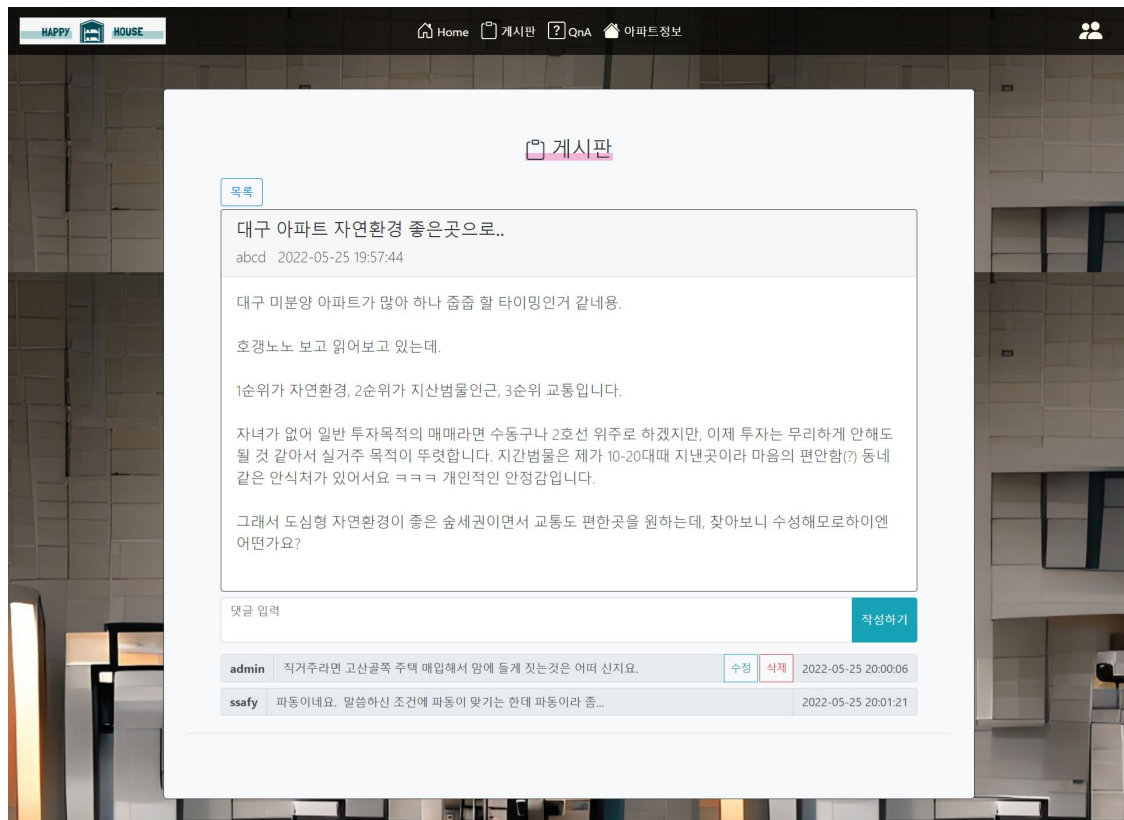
HAPPY HOUSE

Home 게시판 QnA 아파트정보

게시판

목록

대구 아파트 자연환경 좋은곳으로..

abcd 2022-05-25 19:57:44

대구 미분양 아파트가 많아 하나 줍줍 할 타이밍인거 같네용.

호갱노노 보고 읽어보고 있는데.

1순위가 자연환경, 2순위가 지산범물인근, 3순위 교통입니다.

자녀가 없어 일반 투자목적의 매매라면 수동구나 2호선 위주로 하겠지만, 이제 투자는 무리하게 안해도 될 것 같아서 실거주 목적이 뚜렷합니다. 지간범물은 제가 10-20대때 지낸곳이라 마음의 편안함(?) 동네 같은 안식처가 있어서요 ㅋㅋㅋ 개인적인 안정감입니다.

그래서 도심형 자연환경이 좋은 숲세권이면서 교통도 편한곳을 원하는데, 찾아보니 수성해모로하이엔 어떤가요?

댓글 입력

작성하기

| admin | 직거주라면 고산골쪽 주택 매입해서 맘에 들게 짓는것은 어떠 신지요. | 수정 삭제 | 2022-05-25 20:00:06 |
|---|---|---|---|
| ssafy | 파동이네요. 말씀하신 조건에 파동이 맞기는 한데 파동이라 좀... | | 2022-05-25 20:01:21 |